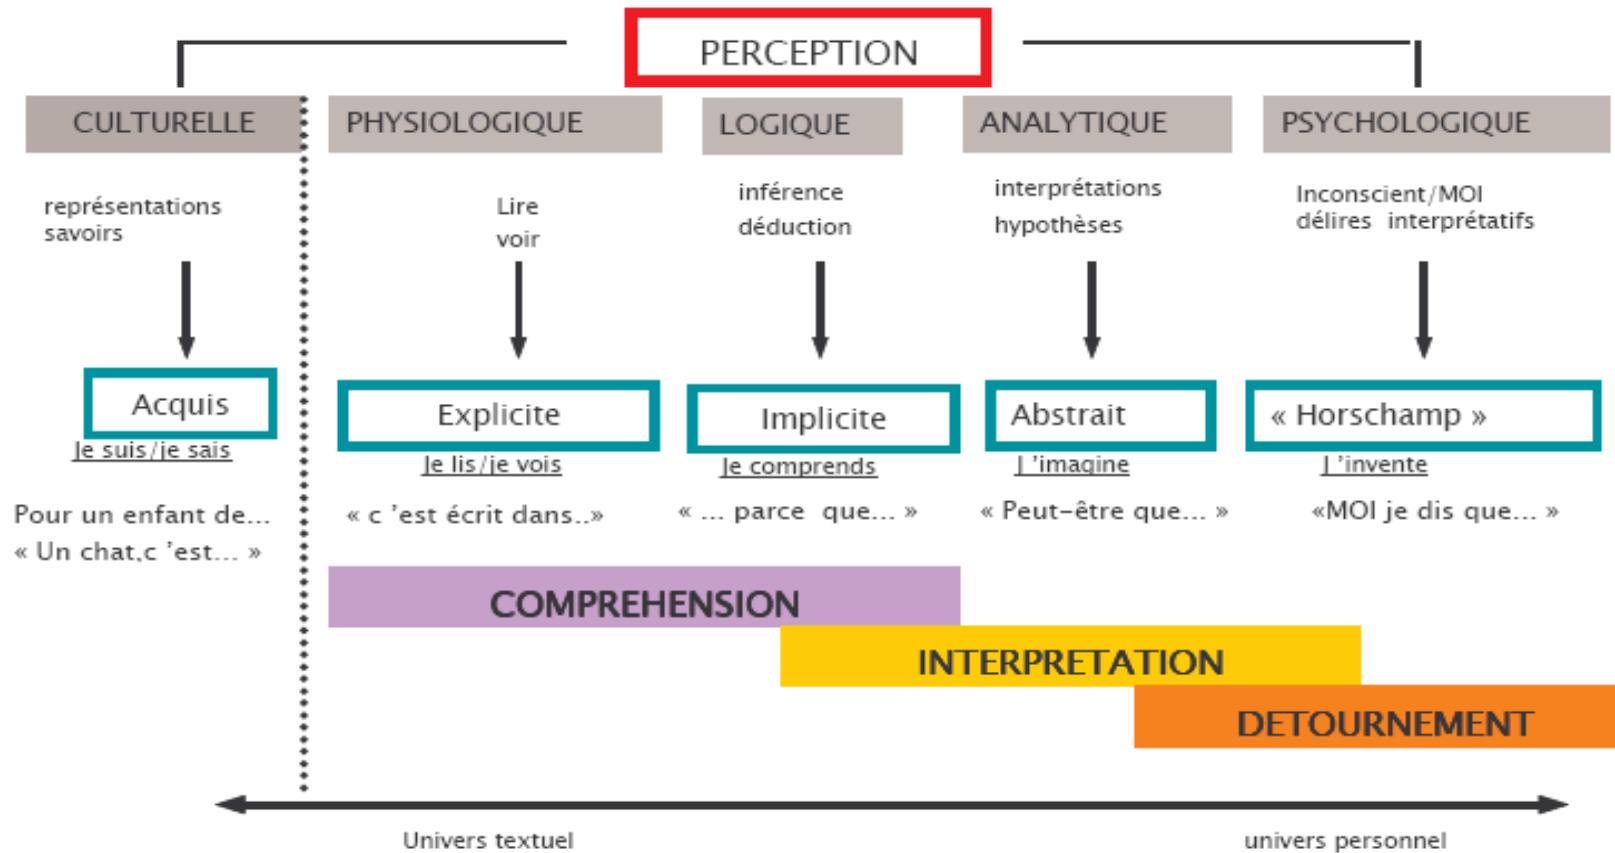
PERCEPTION

CULTURELLE

représentations
savoirs

Acquis
Je suis/je sais

Pour un enfant de...
« Un chat,c 'est... »

PHYSIOLOGIQUE

Lire
voir

Explicite
Je lis/je vois

« c 'est écrit dans..»

LOGIQUE

inférence
déduction

Implicite
Je comprends

« ... parce que... »

ANALYTIQUE

interprétations
hypothèses

Abstrait
J 'imagine

« Peut-être que... »

PSYCHOLOGIQUE

Inconscient/MOI
délires interprétatifs

« Horschamp »
J 'invente

«MOI je dis que... »

COMPREHENSION

INTERPRETATION

DETOURNEMENT

Univers textuel

univers personnel